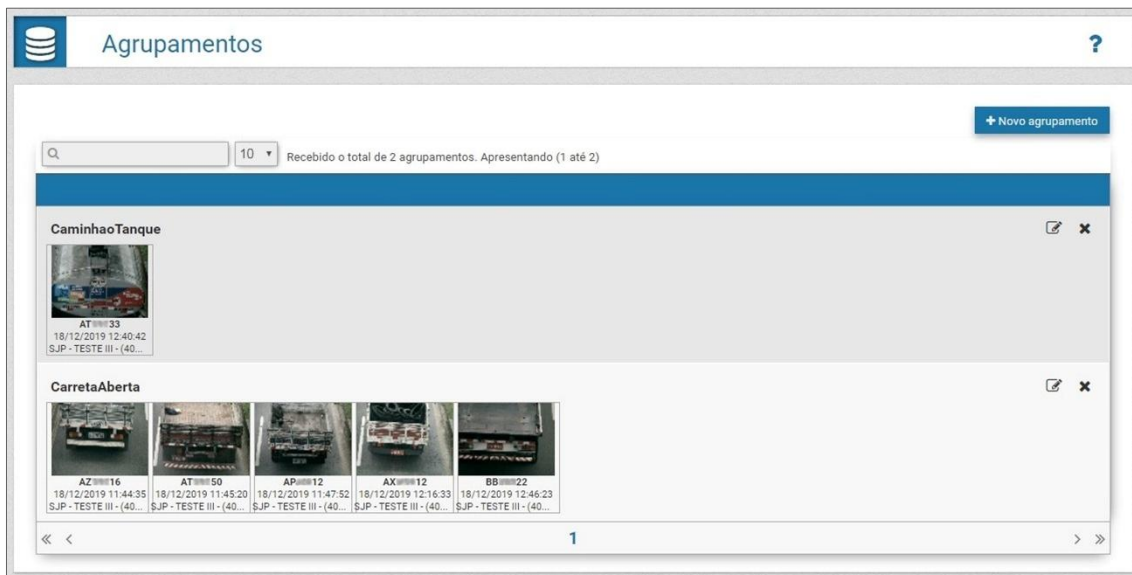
Agrupamentos

?

+ Novo agrupamento

10

Recebido o total de 2 agrupamentos. Apresentando (1 até 2)

CaminhaoTanque

AT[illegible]33
18/12/2019 12:40:42
SJP - TESTE III - (40...

CarretaAberta

AZ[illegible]16
18/12/2019 11:44:35
SJP - TESTE III - (40...

AT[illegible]50
18/12/2019 11:45:20
SJP - TESTE III - (40...

AP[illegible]12
18/12/2019 11:47:52
SJP - TESTE III - (40...

AX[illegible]12
18/12/2019 12:16:33
SJP - TESTE III - (40...

BB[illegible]22
18/12/2019 12:46:23
SJP - TESTE III - (40...

« ‹ 1 › »